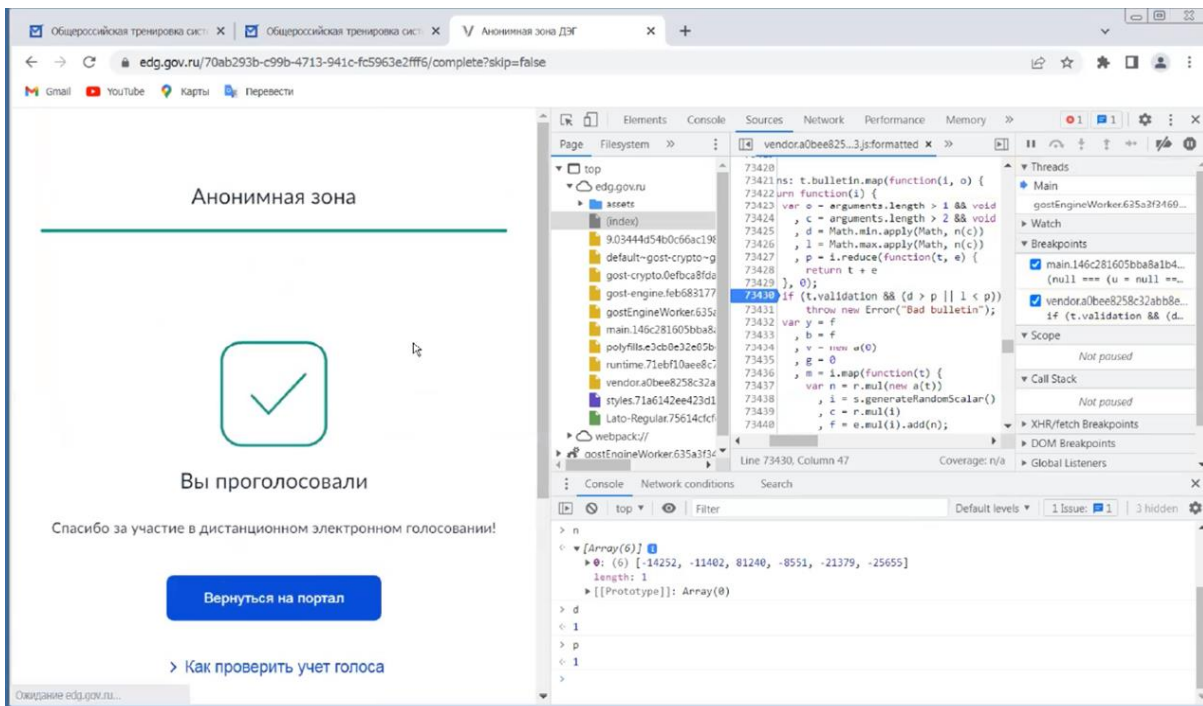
Общероссийская тренировка сист ×
Общероссийская тренировка сист ×
Анонимная зона ДЭГ ×
+

edg.gov.ru/70ab293b-c99b-4713-941c-fc5963e2fff6/complete?skip=false

Gmail YouTube Карты Перевести

Анонимная зона

Вы проголосовали

Спасибо за участие в дистанционном электронном голосовании!

Вернуться на портал

› Как проверить учет голоса

Ожидание edg.gov.ru...

Elements Console Sources Network Performance Memory »

Page Filesystem »

top
edg.gov.ru
assets
(index)
9.03444d54b0c66ac198
default~gost-crypto~g
gost-crypto.0efbca8fda
gost-engine.feb683177
gostEngineWorker.635a
main.146c281605bba8a
polyfills.e3cb0e32e05b
runtime.71ebf10aee8c7
vendor.a0bee8258c32a
styles.71a6142ee423d1
Lato-Regular.75614cfcf
webpack://
gostEngineWorker.635a3f34

vendor.a0bee825...3.js:formatted ×

73420
73421 ns: t.bulletin.map(function(i, o) {
73422 urn function(i) {
73423 var o = arguments.length > 1 && void
73424 , c = arguments.length > 2 && void
73425 , d = Math.min.apply(Math, n(c))
73426 , l = Math.max.apply(Math, n(c))
73427 , p = i.reduce(function(t, e) {
73428 return t + e
73429 }, 0);
73430 if (t.validation && (d > p || l < p))
73431 throw new Error("Bad bulletin");
73432 var y = f
73433 , b = f
73434 , v = new a(0)
73435 , g = 0
73436 , m = i.map(function(t) {
73437 var n = r.mul(new a(t))
73438 , i = s.generateRandomScalar()
73439 , c = r.mul(i)
73440 , f = e.mul(i).add(n);

Line 73430, Column 47 Coverage: n/a

Threads
Main
gostEngineWorker.635a3f2469...
Watch
Breakpoints
main.146c281605bba8a1b4...
(null === (u = null ==...
vendor.a0bee8258c32abb8e...
if (t.validation && (d > ...
Scope
Not paused
Call Stack
Not paused
XHR/fetch Breakpoints
DOM Breakpoints
Global Listeners

Console Network conditions Search

top Filter Default levels 1 Issue: 1 3 hidden

> n
< ▾ [Array(6)]
▸ 0: (6) [-14252, -11402, 81240, -8551, -21379, -25655]
length: 1
▸ [[Prototype]]: Array(0)
> d
< 1
> p
< 1
>